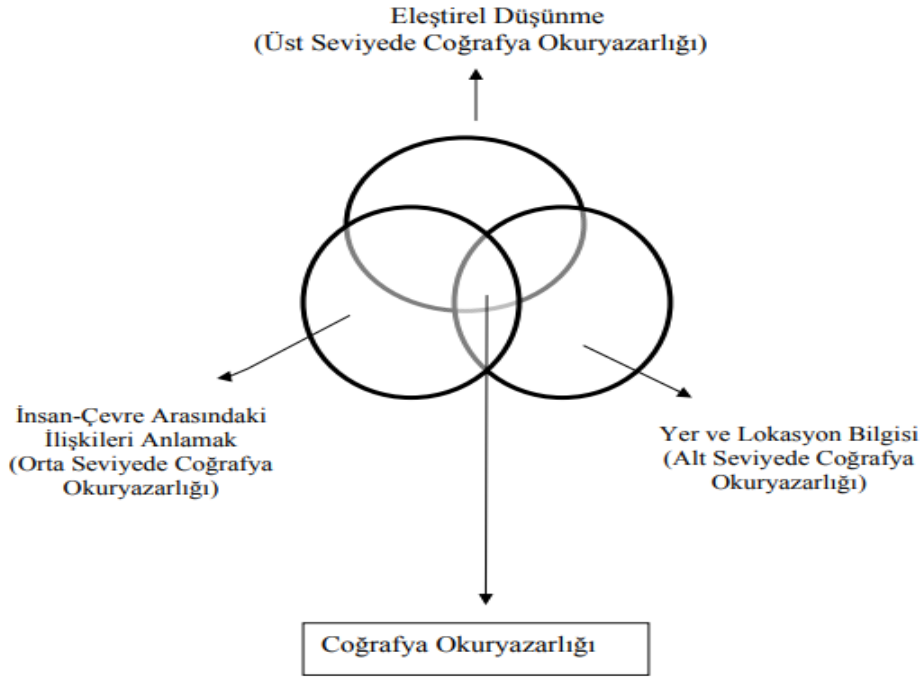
Eleştirel Düşünme
(Üst Seviyede Coğrafya Okuryazarlığı)

İnsan-Çevre Arasındaki İlişkileri Anlamak
(Orta Seviyede Coğrafya Okuryazarlığı)

Yer ve Lokasyon Bilgisi
(Alt Seviyede Coğrafya Okuryazarlığı)

Coğrafya Okuryazarlığı